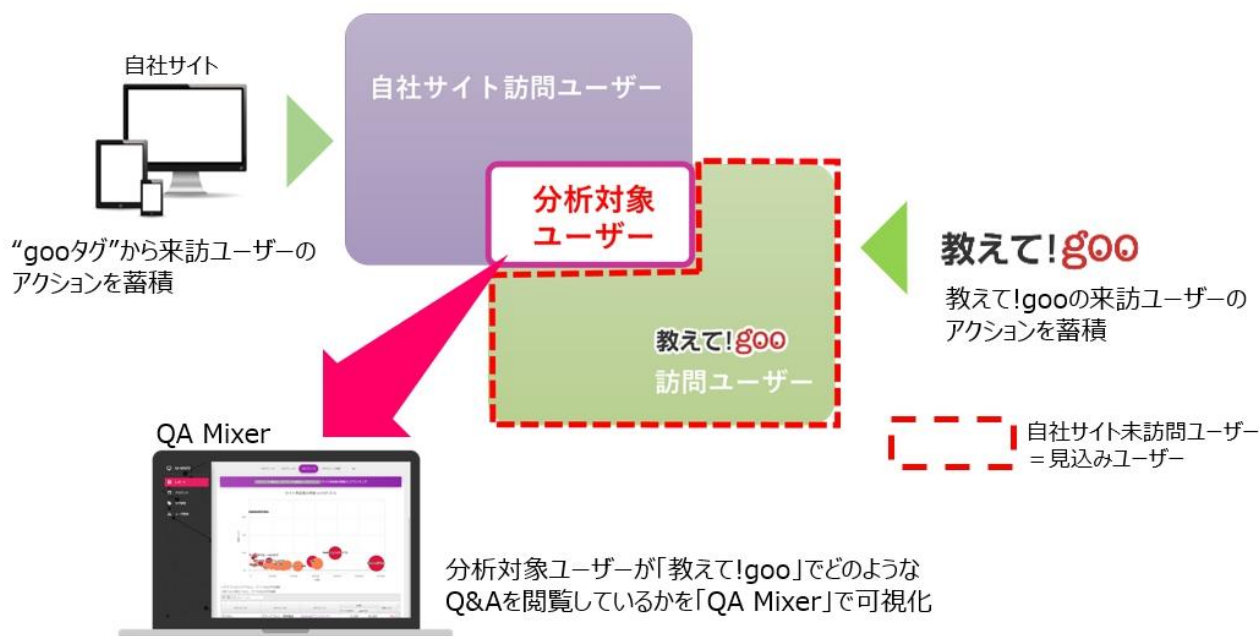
自社サイト

“gooタグ”から来訪ユーザーのアクションを蓄積

自社サイト訪問ユーザー

分析対象ユーザー

教えて!goo 訪問ユーザー

教えて!goo

教えて!gooの来訪ユーザーのアクションを蓄積

自社サイト未訪問ユーザー＝見込みユーザー

QA Mixer

分析対象ユーザーが「教えて!goo」でどのようなQ&Aを閲覧しているかを「QA Mixer」で可視化